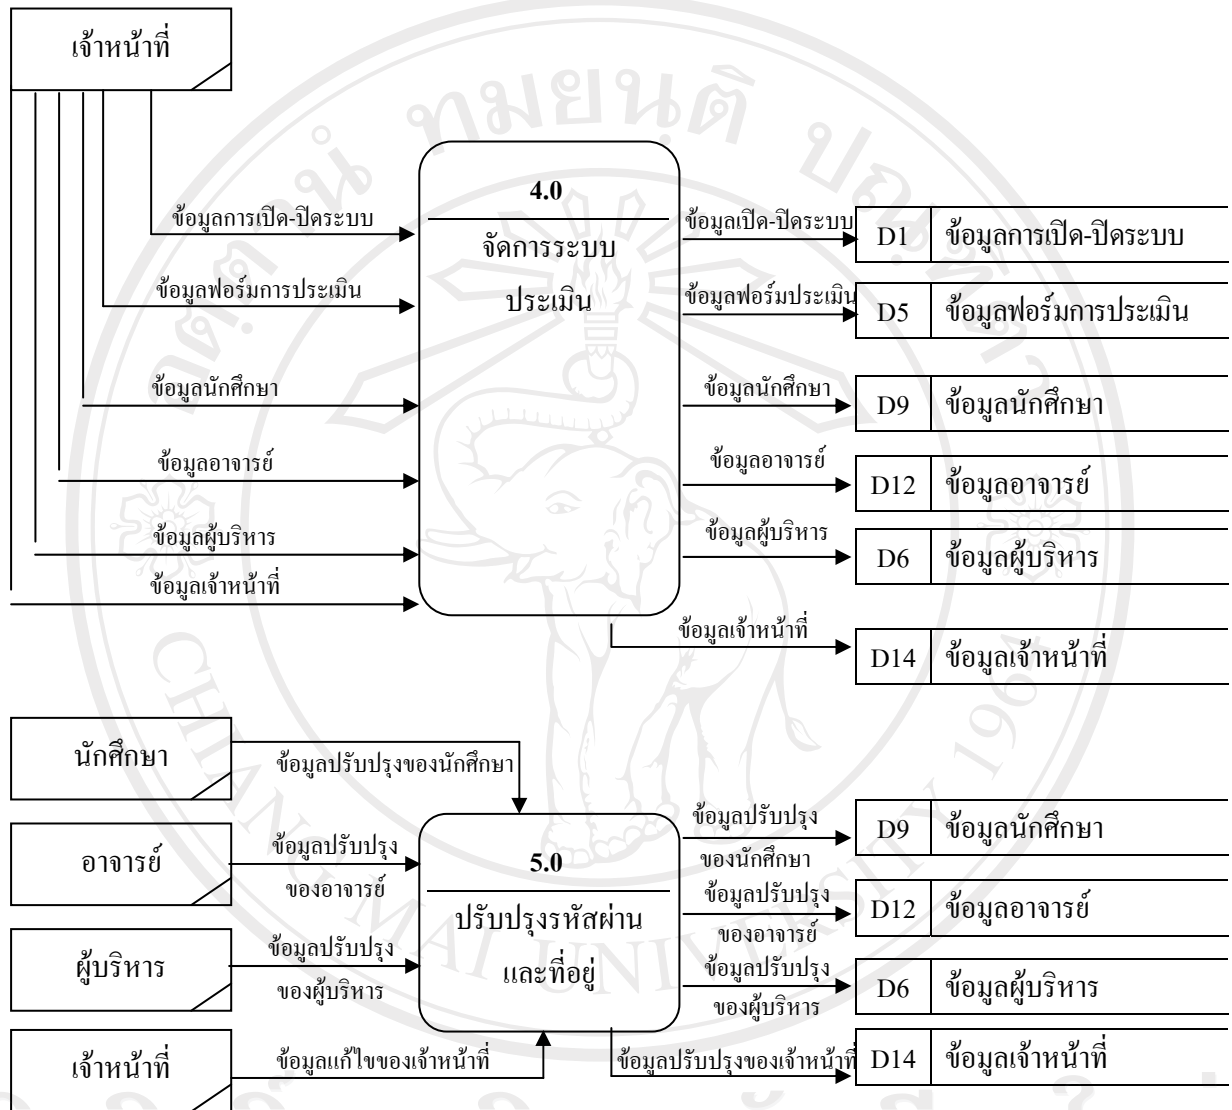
เจ้าหน้าที่

ข้อมูลการเปิด-ปิดระบบ

ข้อมูลฟอร์มการประเมิน

ข้อมูลนักศึกษา

ข้อมูลอาจารย์

ข้อมูลผู้บริหาร

ข้อมูลเจ้าหน้าที่

4.0

จัดการระบบประเมิน

ข้อมูลเปิด-ปิดระบบ

D1 ข้อมูลการเปิด-ปิดระบบ

ข้อมูลฟอร์มประเมิน

D5 ข้อมูลฟอร์มการประเมิน

ข้อมูลนักศึกษา

D9 ข้อมูลนักศึกษา

ข้อมูลอาจารย์

D12 ข้อมูลอาจารย์

ข้อมูลผู้บริหาร

D6 ข้อมูลผู้บริหาร

ข้อมูลเจ้าหน้าที่

D14 ข้อมูลเจ้าหน้าที่

นักศึกษา

ข้อมูลปรับปรุงของนักศึกษา

อาจารย์

ข้อมูลปรับปรุงของอาจารย์

ผู้บริหาร

ข้อมูลปรับปรุงของผู้บริหาร

เจ้าหน้าที่

ข้อมูลแก้ไขของเจ้าหน้าที่

5.0

ปรับปรุงรหัสผ่านและที่อยู่

ข้อมูลปรับปรุงของนักศึกษา

D9 ข้อมูลนักศึกษา

ข้อมูลปรับปรุงของอาจารย์

D12 ข้อมูลอาจารย์

ข้อมูลปรับปรุงของผู้บริหาร

D6 ข้อมูลผู้บริหาร

ข้อมูลปรับปรุงของเจ้าหน้าที่

D14 ข้อมูลเจ้าหน้าที่